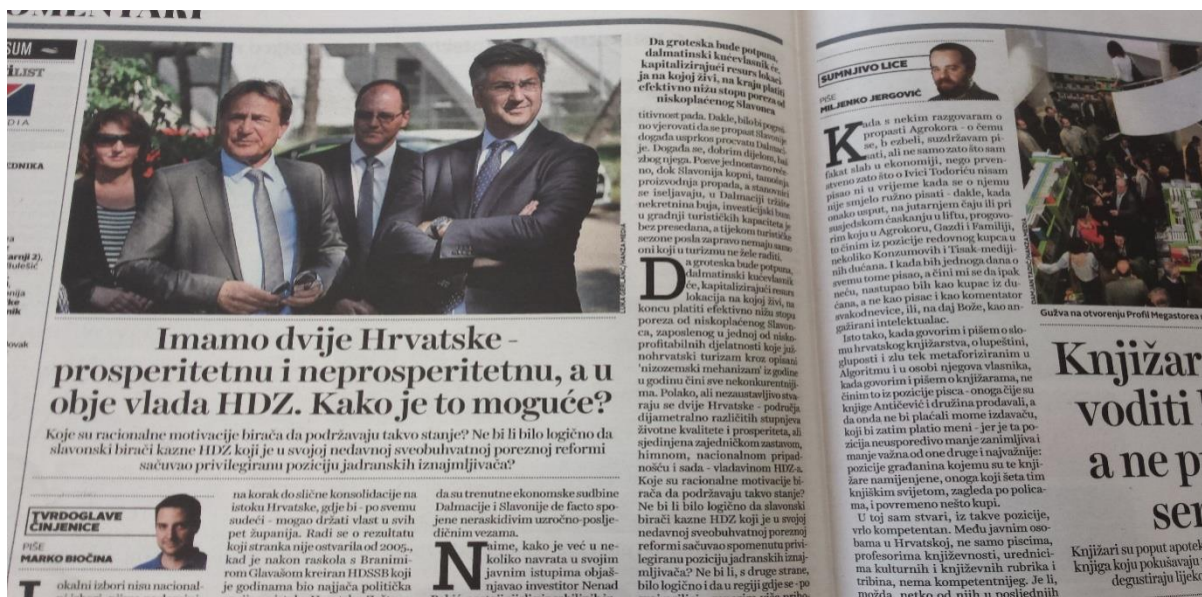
OMENTARI

SUM

LIST

DIA

EDNIKA

Imamo dvije Hrvatske - prosperitetnu i neprosperitetnu, a u obje vlada HDZ. Kako je to moguće?

Koje su racionalne motivacije birača da podržavaju takvo stanje? Ne bi li bilo logično da slavonski birači kazne HDZ koji je u svojoj nedavnoj sveobuhvatnoj poreznoj reformi sačuvao privilegiranu poziciju jadranskih iznajmljivača?

TVRDOGLAVE ČINJENICE
PIŠE
MARKO BIOČINA

Lokalni izbori nisu nacional-

na korak do slične konsolidacije na istoku Hrvatske, gdje bi - po svemu sudeći - mogao držati vlast u svih pet županija. Radi se o rezultatu koji stranka nije ostvarila od 2005., kad je nakon raskola s Branimirom Glavašom kreiran HDSSB koji je godinama bio najjača politička

da su trenutne ekonomske sudbine Dalmacije i Slavonije de facto spojene neraskidivim uzročno-posljedičnim vezama.

Naime, kako je već u nekoliko navrata u svojim javnim istupima objašnjavao investitor Nenad

Da groteska bude potpuna, dalmatinski kućevlasnik će, kapitalizirajući resurs lokacija na kojoj živi, na kraju platiti efektivno nižu stopu poreza od niskoplaćenog Slavonca

titivnost pada. Dakle, bilo bi pogrešno vjerovati da se propast Slavonije događa unatoč procvatu Dalmacije. Događa se, dobrim dijelom, baš zbog njega. Posve jednostavno rečeno, dok Slavonija kopni, lanac proizvodnja propada, a stanovnici se iseljavaju, u Dalmaciji tržište nekretnina buja, investicijski bum u gradnji turističkih kapaciteta je bez presedana, a tijekom turističke sezone posla zapravo nemaju samo oni koji u turizmu ne žele raditi.

Da groteska bude potpuna, dalmatinski kućevlasnik će, kapitalizirajući resurs lokacija na kojoj živi, na koncu platiti efektivno nižu stopu poreza od niskoplaćenog Slavonca, zaposlenog u jednoj od niskoprofitabilnih djelatnosti koje jednohrvatski turizam kroz opisani 'nizozemski mehanizam' iz godine u godinu čini sve nekonkurentnijima. Polako, ali nezaustavljivo stvaraju se dvije Hrvatske - područja dijametralno različitih stupnjeva životne kvalitete i prosperiteta, ali sjedinjena zajedničkom zastavom, himnom, nacionalnom pripadnošću i sada - vladavinom HDZ-a. Koje su racionalne motivacije birača da podržavaju takvo stanje? Ne bi li bilo logično da slavonski birači kazne HDZ koji je u svojoj nedavnoj sveobuhvatnoj poreznoj reformi sačuvao spomenutu privilegiranu poziciju jadranskih iznajmljivača? Ne bi li, s druge strane, bilo logično i da u regiji gdje se - po

LUKA ŠTIGLIĆ/NANCA MEDIA

SUMNJIVO LICE
PIŠE
MILJENKO JERGOVIĆ

Kada s nekim razgovaram o propasti Agrokora - o čemu se, bi ezbeli, suzdržavam pisati, ali ne samo zato što sam fakat slab u ekonomiji, nego prvenstveno zato što o Ivici Todoriću nisam pisao ni u vrijeme kada se o njemu nije smjelo ružno pisati - dakle, kada onako usput, na jutarnjem čaju ili pri susjedskom časkanju u liftu, progovorim koju o Agrokoru, Gazdi i Familiji, to činim iz pozicije redovnog kupca u nekoliko Konzumovih i Tisak-medijinih dućana. I kada bih jednoga dana o svemu tome pisao, a čini mi se da ipak neću, nastupao bih kao kupac iz dućana, a ne kao pisac i kao komentator svakodnevice, ili, na daj Bože, kao angažirani intelektualac.

Isto tako, kada govorim i pišem o slomu hrvatskog knjižarstva, o lupeštini, gluposti i zlu tek metaforiziranim u Algoritmu i u osobi njegova vlasnika, kada govorim i pišem o knjižarama, ne činim to iz pozicije pisca - onoga čije su knjige Antibarbarus i družina prodavali, a da onda ne bi plaćali mome izdavaču, koji bi zatim platio meni - jer je ta pozicija neusporedivo manje zanimljiva i manje važna od one druge i najvažnije: pozicije građanina kojemu su te knjižare namijenjene, onoga koji šeta tim knjiškim svijetom, zagleda po policama, i povremeno nešto kupi.

U toj sam stvari, iz takve pozicije, vrlo kompetentan. Među javnim osobama u Hrvatskoj, ne samo piscima, profesorima književnosti, urednicima kulturnih i književnih rubrika i tribina, nema kompetentnijeg. Je li, možda, netko od njih u posljednjih

Gužva na otvorenju Profil Megastorea

Knjižar
voditi
a ne p
se

Knjižari su poput apotek
knjiga koju pokušavaju
degustiraju lijek